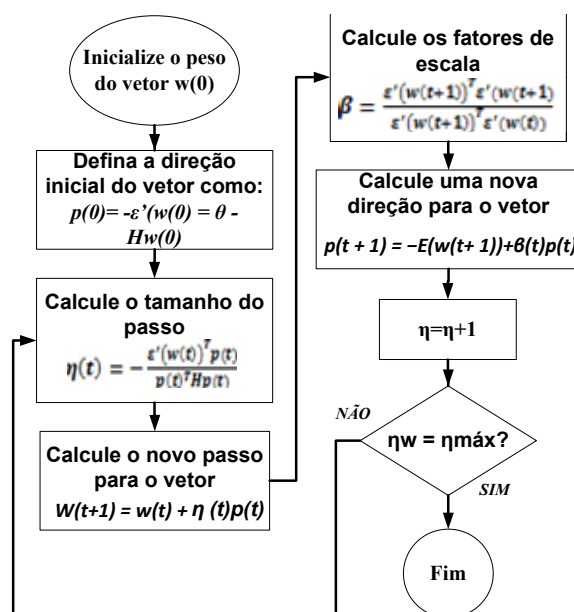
Inicialize o peso do vetor w(0)

Defina a direção inicial do vetor como: $p(0)= -\varepsilon'(w(0) = \theta - Hw(0)$

Calcule o tamanho do passo $\eta(t) = -\frac{\varepsilon'(w(t))^T p(t)}{p(t)^T H p(t)}$

Calcule o novo passo para o vetor $W(t+1) = w(t) + \eta(t)p(t)$

Calcule os fatores de escala $\beta = \frac{\varepsilon'(w(t+1))^T \varepsilon'(w(t+1)}{\varepsilon'(w(t+1))^T \varepsilon'(w(t))}$

Calcule uma nova direção para o vetor $p(t + 1) = -E(w(t+ 1))+\beta(t)p(t)$

η=η+1

NÃO

ηw = ηmáx?

SIM

Fim